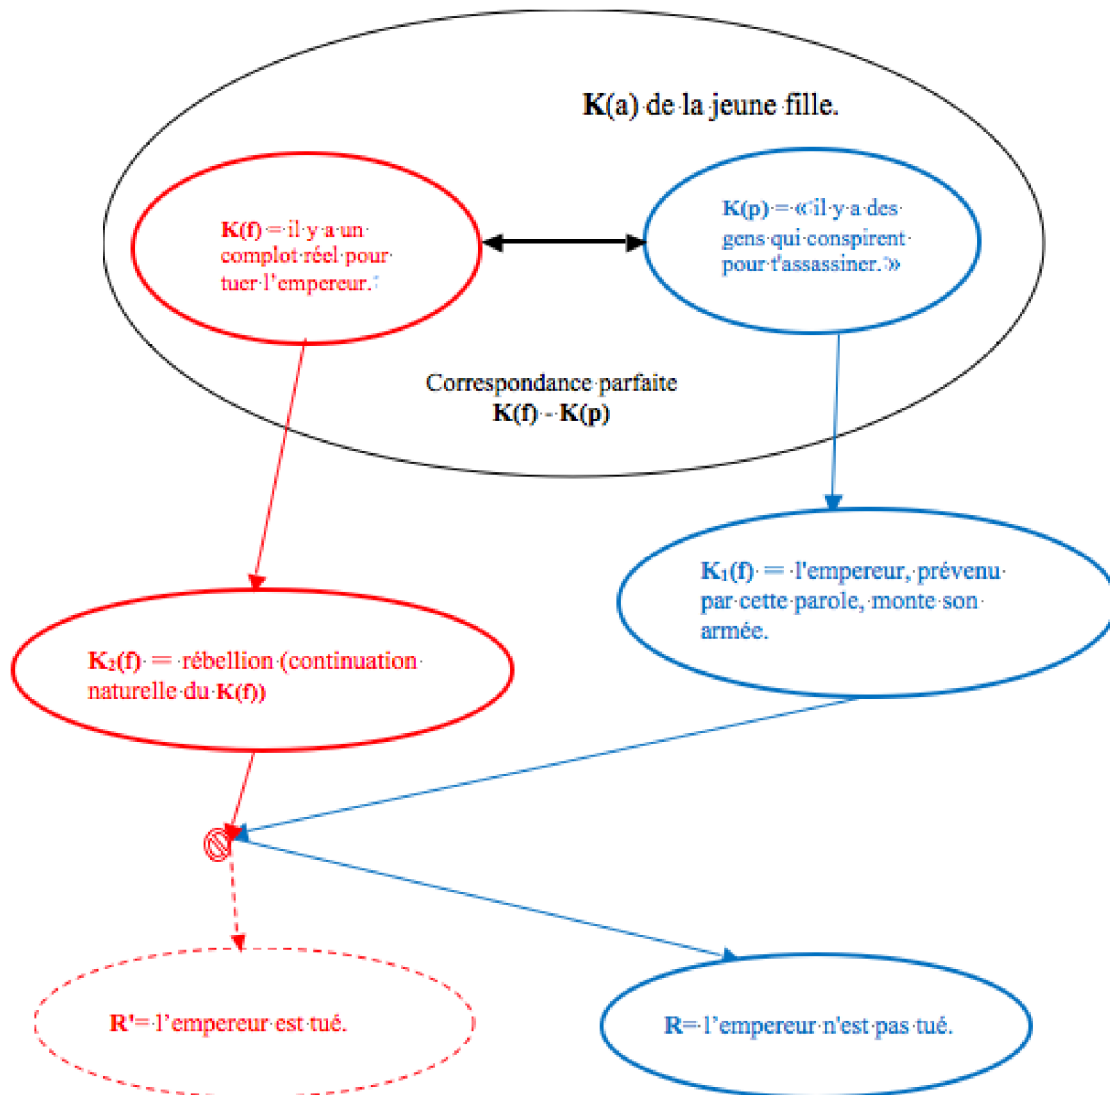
K(a) de la jeune fille.

K(f) = il y a un complot réel pour tuer l'empereur.

K(p) = « il y a des gens qui conspirent pour t'assassiner. »

Correspondance parfaite
K(f) - K(p)

K₁(f) = l'empereur, prévenu par cette parole, monte son armée.

K₂(f) = rébellion (continuation naturelle du K(f))

R' = l'empereur est tué.

R = l'empereur n'est pas tué.